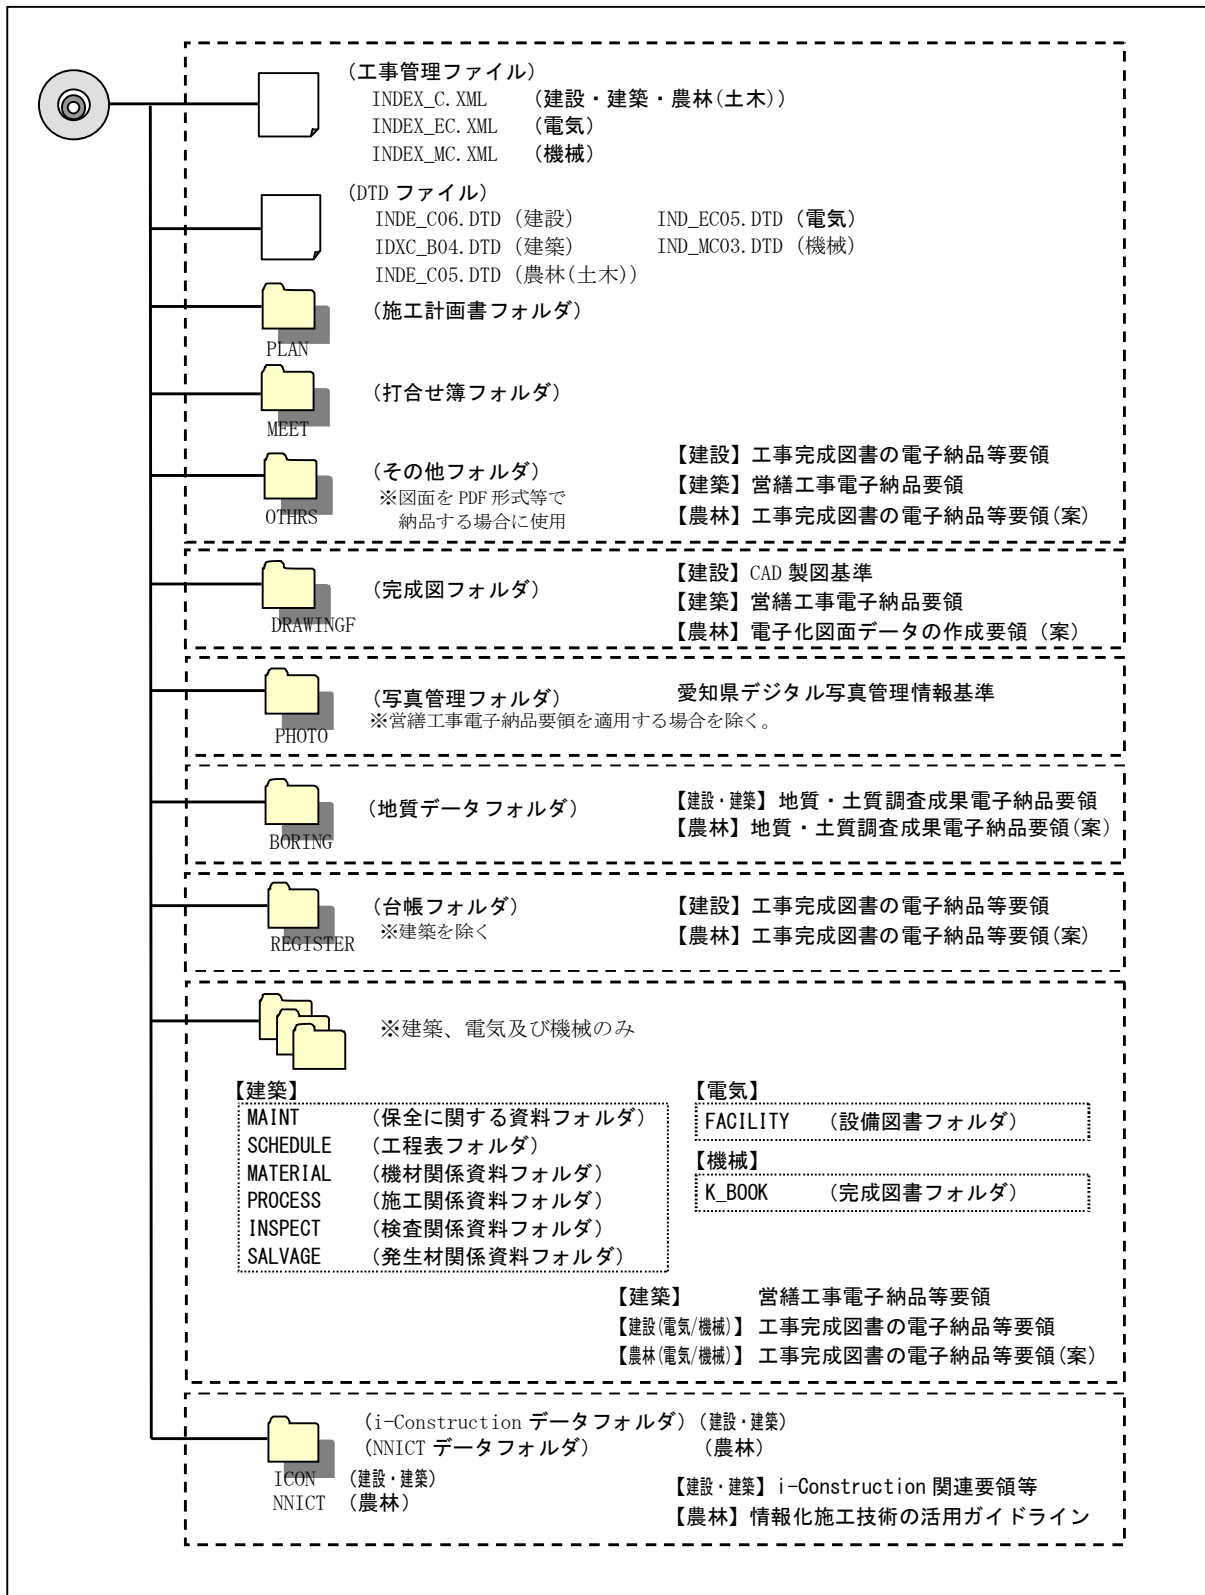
(工事管理ファイル)
INDEX_C.XML (建設・建築・農林(土木))
INDEX_EC.XML (電気)
INDEX_MC.XML (機械)

(DTD ファイル)
INDE_C06.DTD (建設)
IDXC_B04.DTD (建築)
INDE_C05.DTD (農林(土木))
IND_EC05.DTD (電気)
IND_MC03.DTD (機械)

PLAN (施工計画書フォルダ)

MEET (打合せ簿フォルダ)

OTHRS (その他フォルダ)
※図面を PDF 形式等で納品する場合に使用

【建設】工事完成図書の電子納品等要領
【建築】営繕工事電子納品要領
【農林】工事完成図書の電子納品等要領(案)

DRAWINGF (完成図フォルダ)

【建設】CAD 製図基準
【建築】営繕工事電子納品要領
【農林】電子化図面データの作成要領(案)

PHOTO (写真管理フォルダ)
※営繕工事電子納品要領を適用する場合を除く。

愛知県デジタル写真管理情報基準

BORING (地質データフォルダ)

【建設・建築】地質・土質調査成果電子納品要領
【農林】地質・土質調査成果電子納品要領(案)

REGISTER (台帳フォルダ)
※建築を除く

【建設】工事完成図書の電子納品等要領
【農林】工事完成図書の電子納品等要領(案)

※建築、電気及び機械のみ

【建築】
MAINT (保全に関する資料フォルダ)
SCHEDULE (工程表フォルダ)
MATERIAL (機材関係資料フォルダ)
PROCESS (施工関係資料フォルダ)
INSPECT (検査関係資料フォルダ)
SALVAGE (発生材関係資料フォルダ)

【電気】
FACILITY (設備図書フォルダ)

【機械】
K_BOOK (完成図書フォルダ)

【建築】 営繕工事電子納品等要領
【建設(電気/機械)】 工事完成図書の電子納品等要領
【農林(電気/機械)】 工事完成図書の電子納品等要領(案)

(i-Construction データフォルダ)(建設・建築)
(NNICT データフォルダ) (農林)

ICON (建設・建築)
NNICT (農林)

【建設・建築】i-Construction 関連要領等
【農林】情報化施工技術の活用ガイドライン